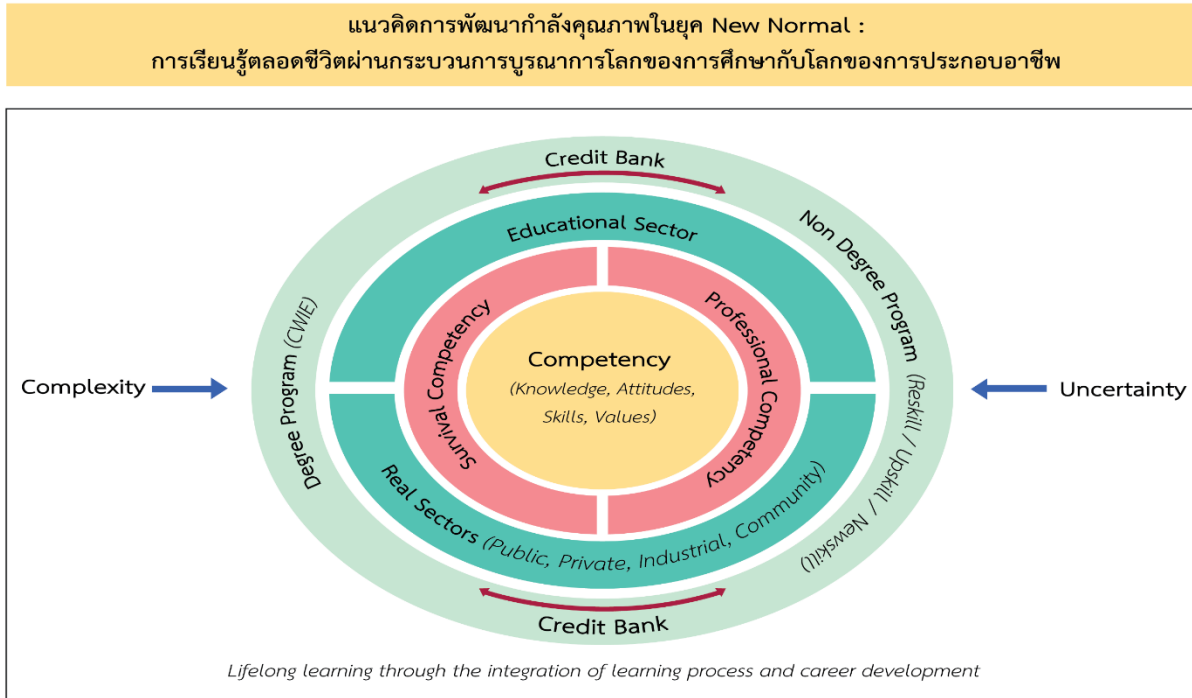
แนวคิดการพัฒนากำลังคุณภาพในยุค New Normal :
การเรียนรู้ตลอดชีวิตผ่านกระบวนการบูรณาการโลกของการศึกษากับโลกของการประกอบอาชีพ

Credit Bank

Educational Sector

Non Degree Program (Reskill / Upskill / Newskill)

Degree Program (CWIE)

Complexity

Uncertainty

Survival Competency

Professional Competency

Competency
(Knowledge, Attitudes, Skills, Values)

Real Sectors (Public, Private, Industrial, Community)

Credit Bank

Lifelong learning through the integration of learning process and career development